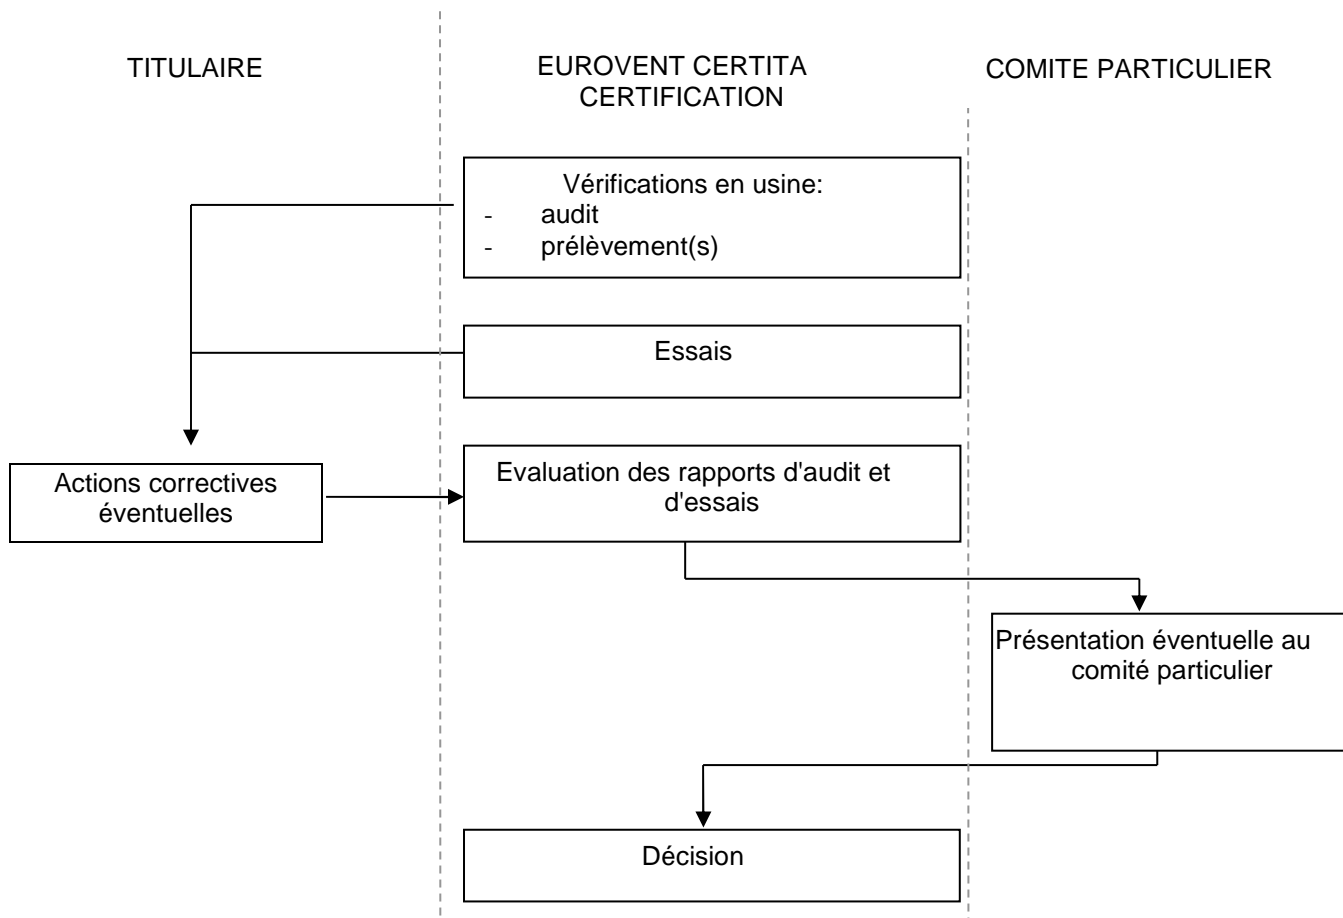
TITULAIRE

EUROVENT CERTITA CERTIFICATION

COMITE PARTICULIER

Vérifications en usine:
- audit
- prélèvement(s)

Essais

Actions correctives éventuelles

Evaluation des rapports d'audit et d'essais

Présentation éventuelle au comité particulier

Décision